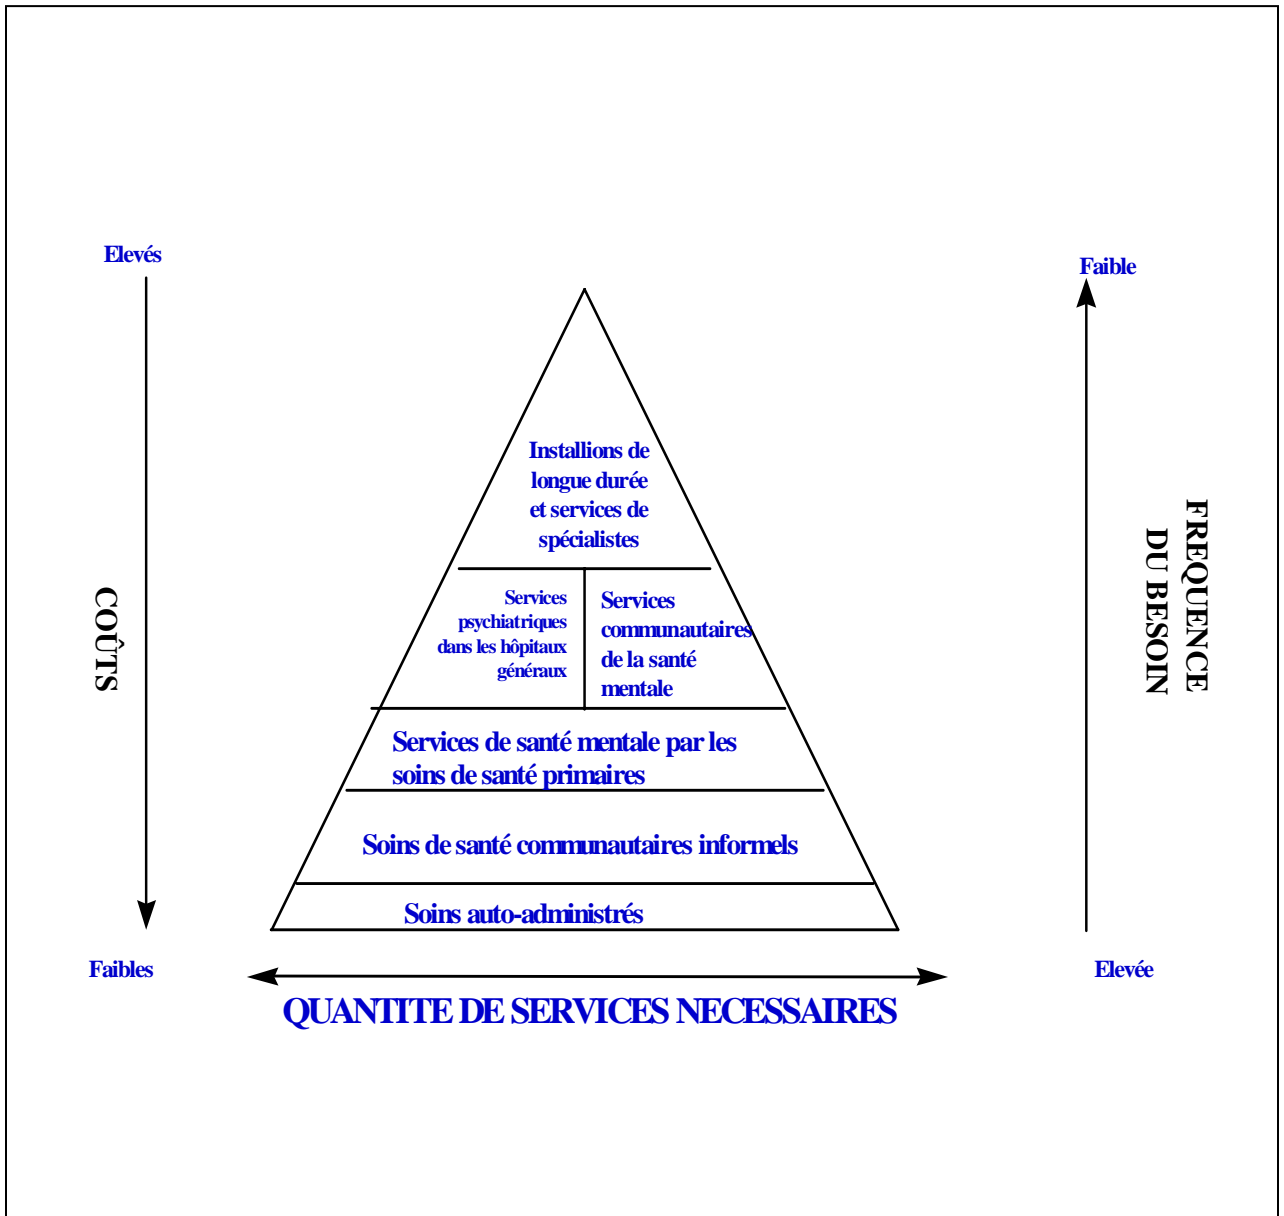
Elevés

COÛTS

Faibles

Faible

FREQUENCE DU BESOIN

Elevée

Installions de longue durée et services de spécialistes

Services psychiatriques dans les hôpitaux généraux

Services communautaires de la santé mentale

Services de santé mentale par les soins de santé primaires

Soins de santé communautaires informels

Soins auto-administrés

QUANTITE DE SERVICES NECESSAIRES